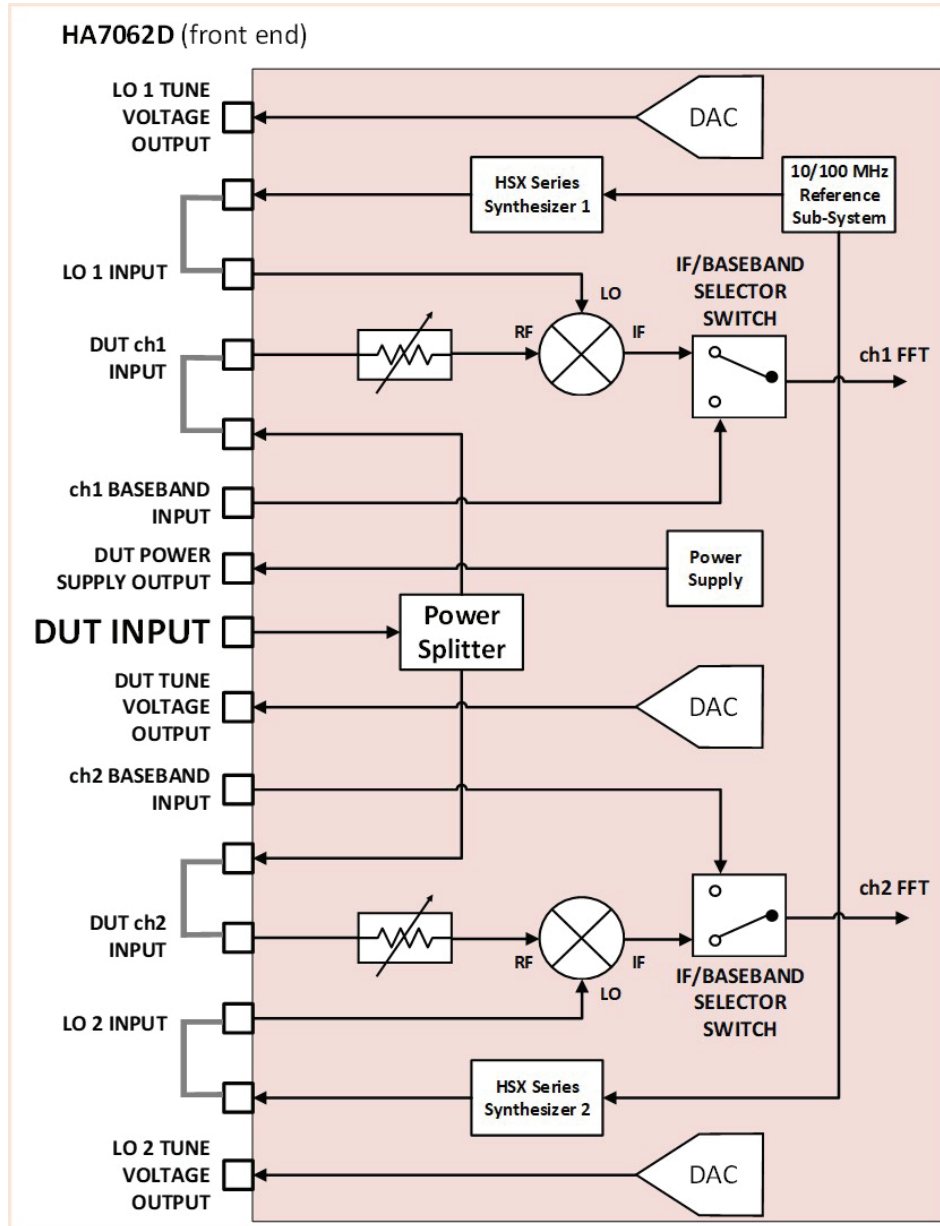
HA7062D (front end)

LO 1 TUNE VOLTAGE OUTPUT

DAC

HSX Series Synthesizer 1

10/100 MHz Reference Sub-System

LO 1 INPUT

LO

IF/BASEBAND SELECTOR SWITCH

DUT ch1 INPUT

RF

IF

ch1 FFT

ch1 BASEBAND INPUT

DUT POWER SUPPLY OUTPUT

Power Supply

DUT INPUT

Power Splitter

DUT TUNE VOLTAGE OUTPUT

DAC

ch2 BASEBAND INPUT

ch2 FFT

DUT ch2 INPUT

RF

IF

LO

IF/BASEBAND SELECTOR SWITCH

LO 2 INPUT

HSX Series Synthesizer 2

LO 2 TUNE VOLTAGE OUTPUT

DAC